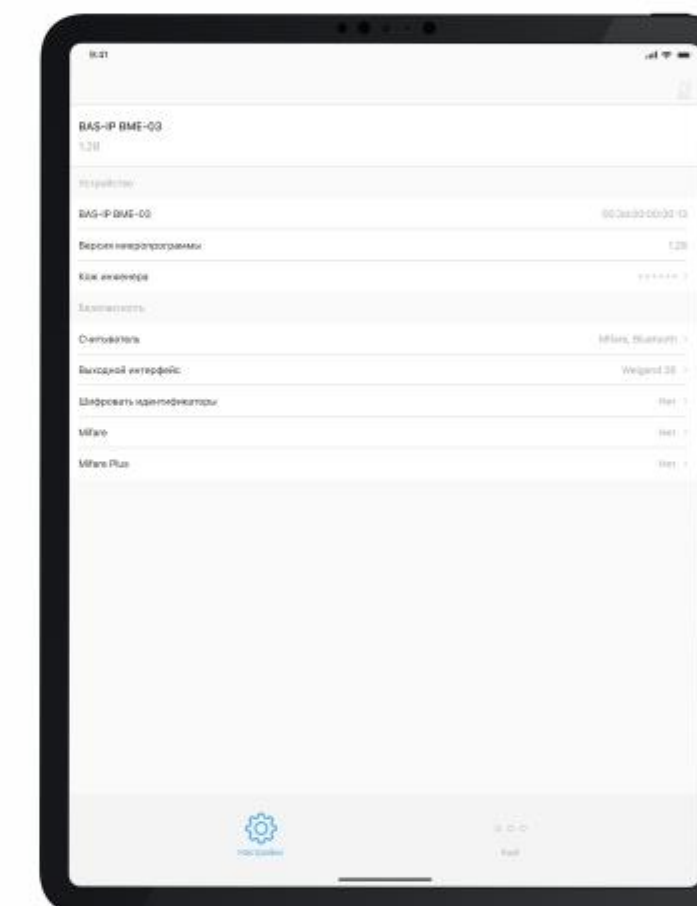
9:41

BAS-IP BME-03
1.28

Устройство

BAS-IP BME-03 | 00:2e:00:00:00:13
Версия микропрограммы | 1.28
Код инженера | ••••••

Безопасность

Считыватель | Mifare, Bluetooth
Выходной интерфейс | Wiegand 26
Шифровать идентификаторы | Нет
Mifare | Нет
Mifare Plus | Нет

Настройки

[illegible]